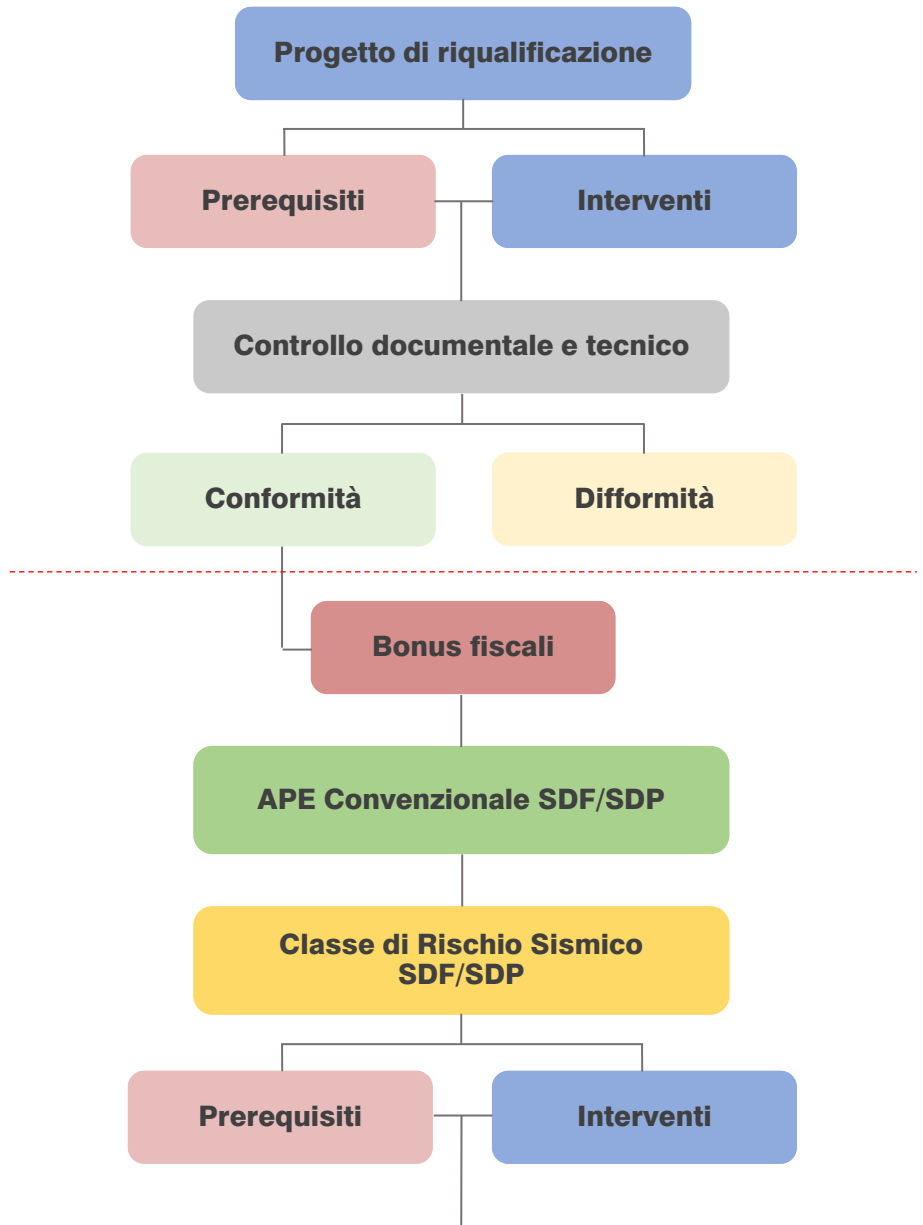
Progetto di riqualificazione

Prerequisiti

Interventi

Controllo documentale e tecnico

Conformità

Difformità

Bonus fiscali

APE Convenzionale SDF/SDP

Classe di Rischio Sismico SDF/SDP

Prerequisiti

Interventi